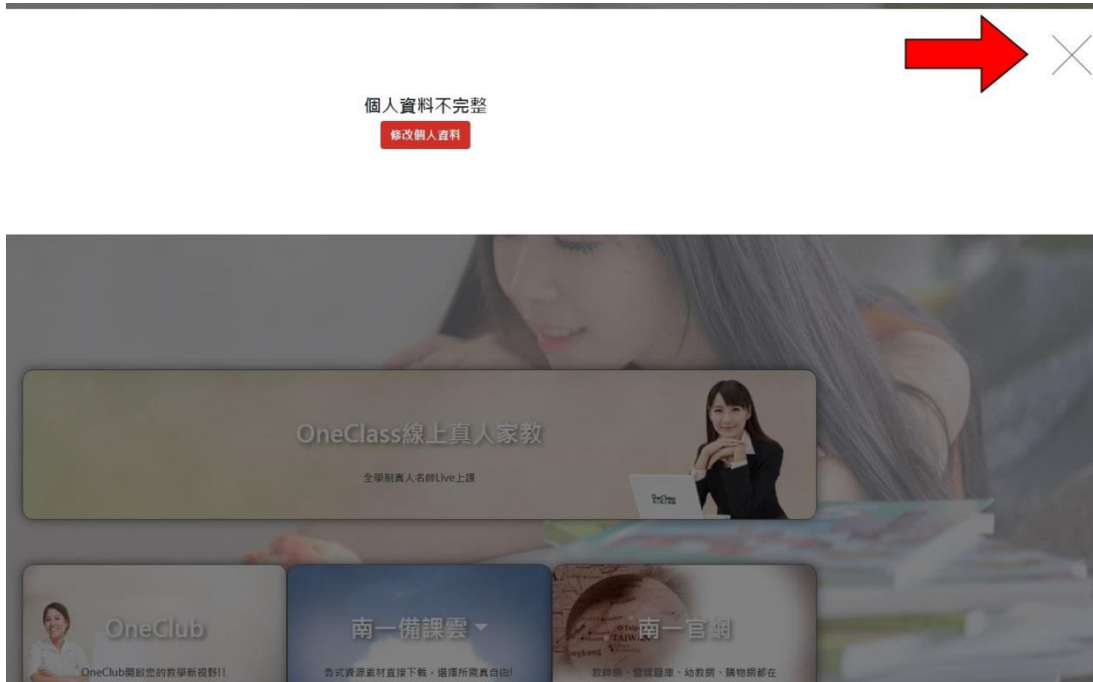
個人資料不完整

修改個人資料

OneClass線上真人家教

全學制真人名師Live上課

OneClub

OneClub開啟您的教學新視野!!

南一備課雲

各式資源素材直接下載，選擇所需真自由!

南一官網

教師網、營運廣場、幼教網、購物網都在